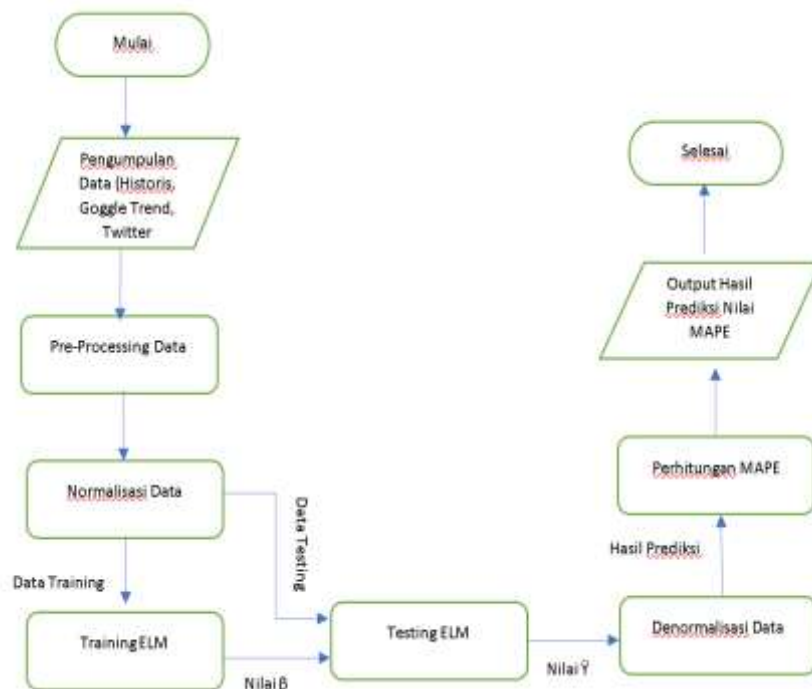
Mulai

Pengumpulan Data (Historis, Goggle Trend, Twitter

Pre-Processing Data

Normalisasi Data

Data Testing

Data Training

Training ELM

Nilai β

Testing ELM

Nilai Ŷ

Denormalisasi Data

Hasil Prediksi

Perhitungan MAPE

Output Hasil Prediksi Nilai MAPE

Selesai